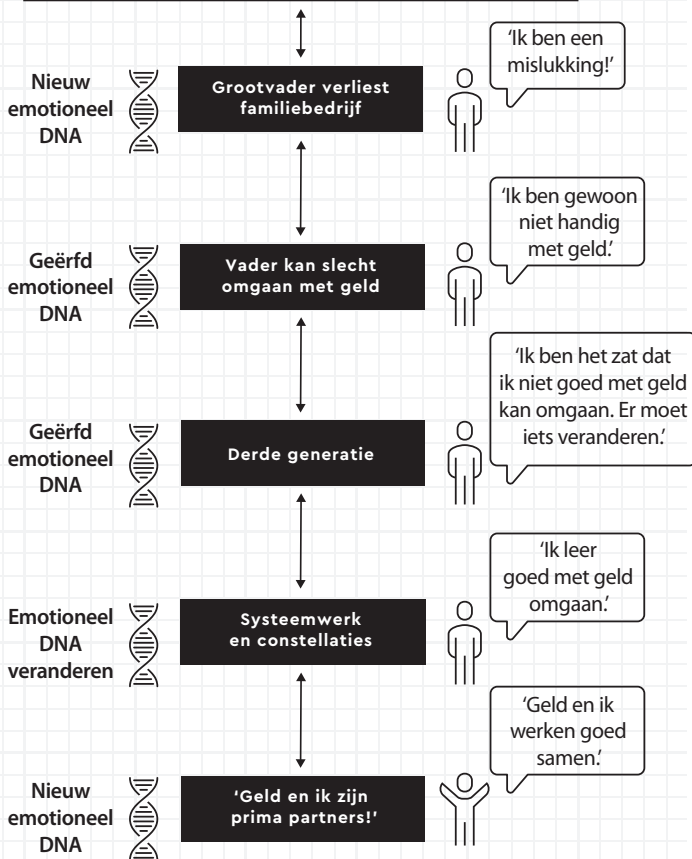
Nieuw emotioneel DNA

Grootvader verliest familiebedrijf

'Ik ben een mislukking!'

Geërfd emotioneel DNA

Vader kan slecht omgaan met geld

'Ik ben gewoon niet handig met geld.'

Geërfd emotioneel DNA

Derde generatie

'Ik ben het zat dat ik niet goed met geld kan omgaan. Er moet iets veranderen.'

Emotioneel DNA veranderen

Systeemwerk en constellaties

'Ik leer goed met geld omgaan.'

Nieuw emotioneel DNA

'Geld en ik zijn prima partners!'

'Geld en ik werken goed samen.'